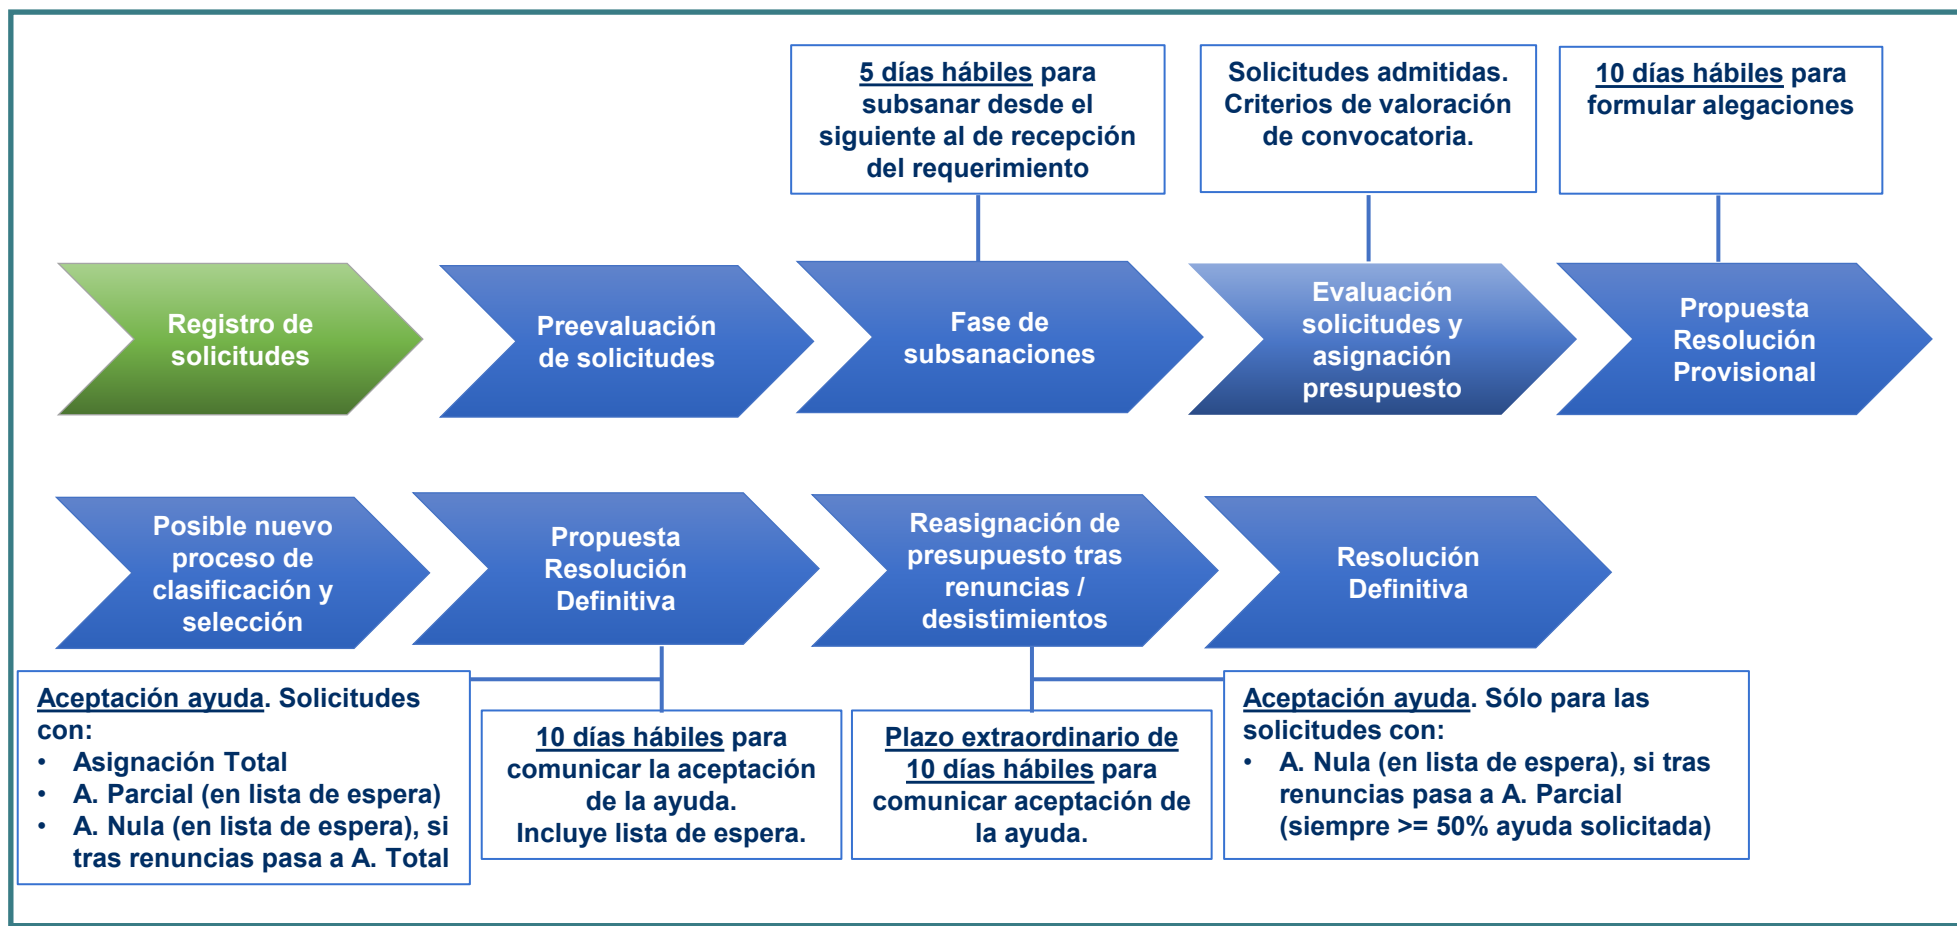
5 días hábiles para subsanar desde el siguiente al de recepción del requerimiento

Solicitudes admitidas. Criterios de valoración de convocatoria.

10 días hábiles para formular alegaciones

Registro de solicitudes

Preevaluación de solicitudes

Fase de subsanaciones

Evaluación solicitudes y asignación presupuesto

Propuesta Resolución Provisional

Posible nuevo proceso de clasificación y selección

Propuesta Resolución Definitiva

Reasignación de presupuesto tras renuncias / desistimientos

Resolución Definitiva

Aceptación ayuda. Solicitudes con:
• Asignación Total
• A. Parcial (en lista de espera)
• A. Nula (en lista de espera), si tras renuncias pasa a A. Total

10 días hábiles para comunicar la aceptación de la ayuda. Incluye lista de espera.

Plazo extraordinario de 10 días hábiles para comunicar aceptación de la ayuda.

Aceptación ayuda. Sólo para las solicitudes con:
• A. Nula (en lista de espera), si tras renuncias pasa a A. Parcial (siempre >= 50% ayuda solicitada)